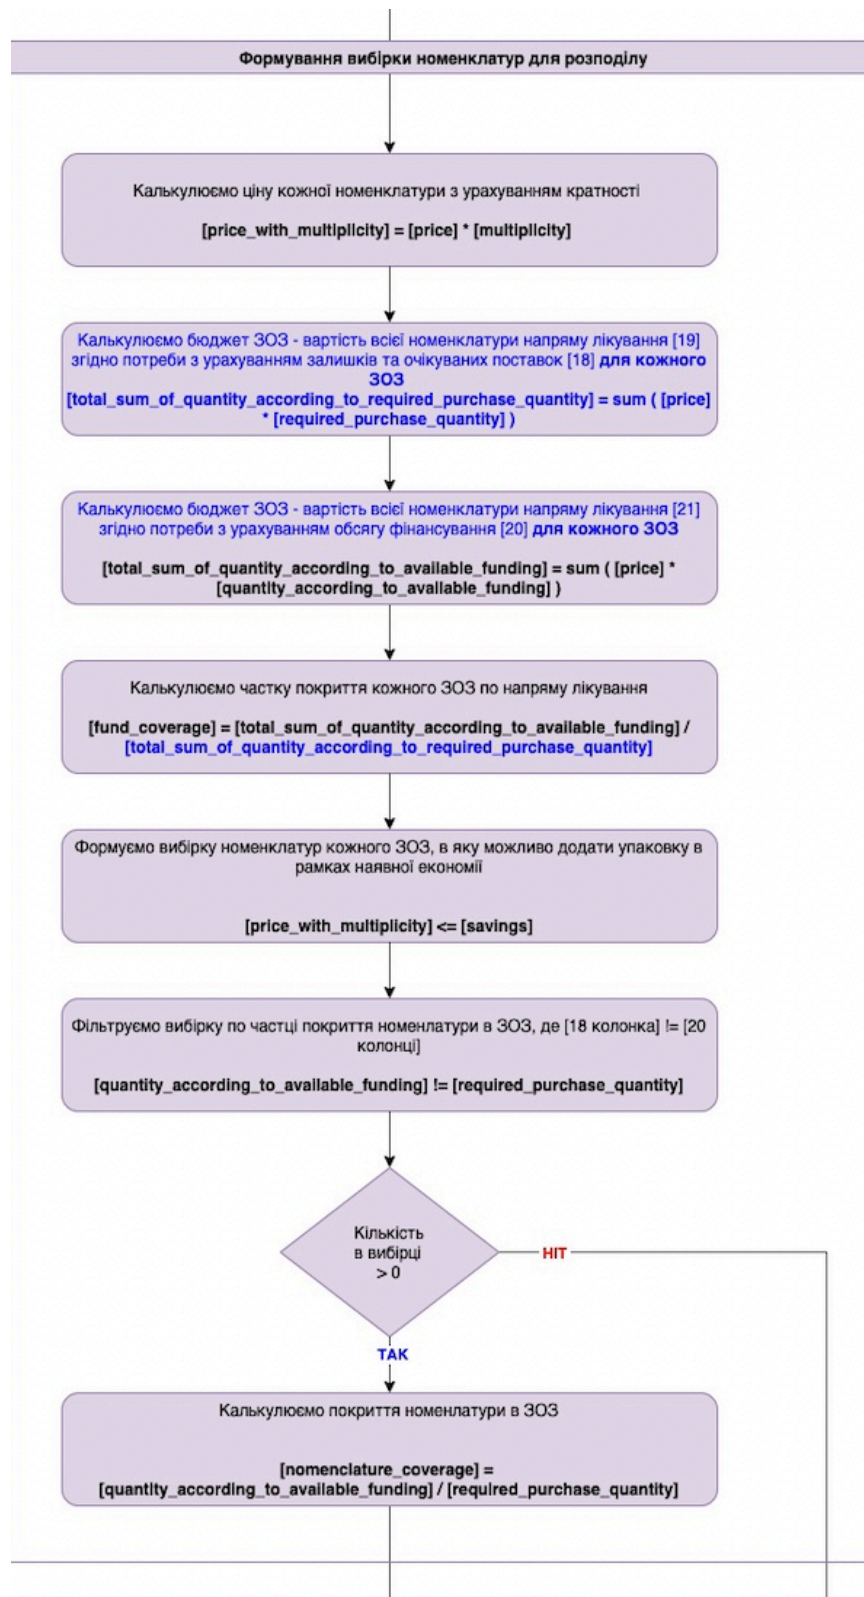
Формування вибірки номенклатур для розподілу

Калькулюємо ціну кожної номенклатури з урахуванням кратності

[price_with_multiplicity] = [price] * [multiplicity]

Калькулюємо бюджет ЗОЗ - вартість всієї номенклатури напряму лікування [19] згідно потреби з урахуванням залишків та очікуваних поставок [18] для кожного ЗОЗ
[total_sum_of_quantity_according_to_required_purchase_quantity] = sum ( [price] * [required_purchase_quantity] )

Калькулюємо бюджет ЗОЗ - вартість всієї номенклатури напряму лікування [21] згідно потреби з урахуванням обсягу фінансування [20] для кожного ЗОЗ

[total_sum_of_quantity_according_to_available_funding] = sum ( [price] * [quantity_according_to_available_funding] )

Калькулюємо частку покриття кожного ЗОЗ по напряму лікування

[fund_coverage] = [total_sum_of_quantity_according_to_available_funding] / [total_sum_of_quantity_according_to_required_purchase_quantity]

Формуємо вибірку номенклатур кожного ЗОЗ, в яку можливо додати упаковку в рамках наявної економії

[price_with_multiplicity] <= [savings]

Фільтруємо вибірку по частці покриття номенлатури в ЗОЗ, де [18 колонка] != [20 колонці]

[quantity_according_to_available_funding] != [required_purchase_quantity]

Кількість в вибірці > 0

НІТ

ТАК

Калькулюємо покриття номенлатури в ЗОЗ

[nomenclature_coverage] = [quantity_according_to_available_funding] / [required_purchase_quantity]